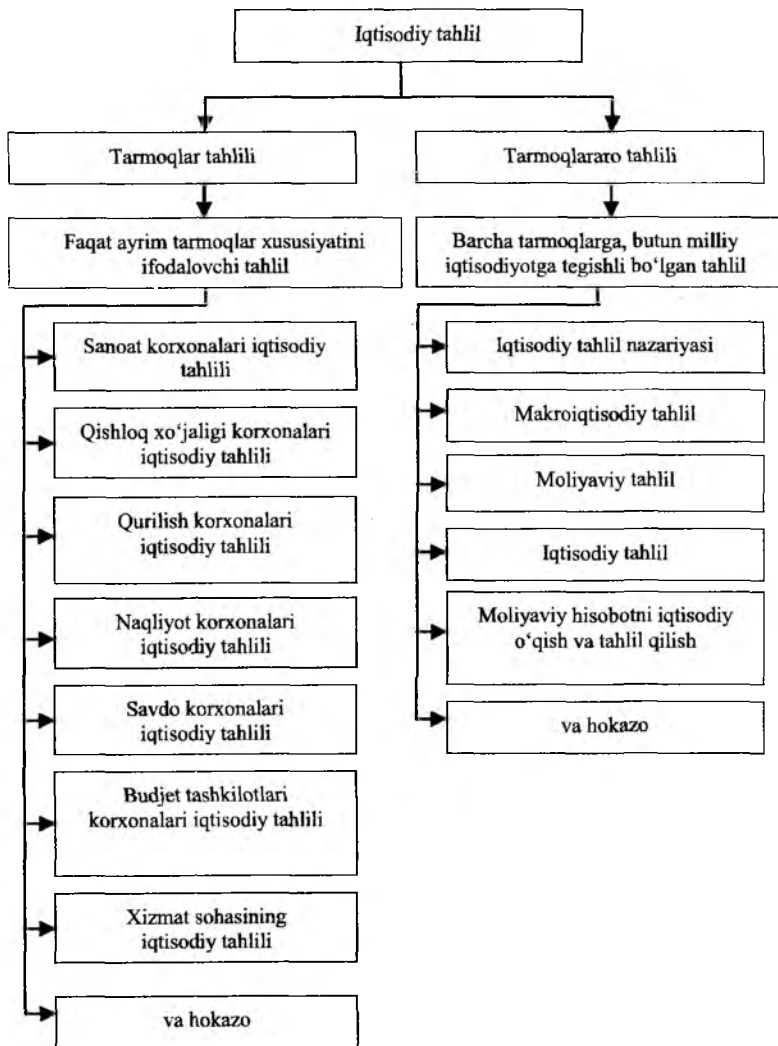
Iqtisodiy tahlil

Tarmoqlar tahlili

Tarmoqlararo tahlili

Faqat ayrim tarmoqlar xususiyatini ifodalovchi tahlil

Barcha tarmoqlarga, butun milliy iqtisodiyotga tegishli bo‘lgan tahlil

Sanoat korxonalari iqtisodiy tahlili

Qishloq xo‘jaligi korxonalari iqtisodiy tahlili

Qurilish korxonalari iqtisodiy tahlili

Naqliyot korxonalari iqtisodiy tahlili

Savdo korxonalari iqtisodiy tahlili

Budjet tashkilotlari korxonalari iqtisodiy tahlili

Xizmat sohasining iqtisodiy tahlili

va hokazo

Iqtisodiy tahlil nazariyasi

Makroiqtisodiy tahlil

Moliyaviy tahlil

Iqtisodiy tahlil

Moliyaviy hisobotni iqtisodiy o‘qish va tahlil qilish

va hokazo